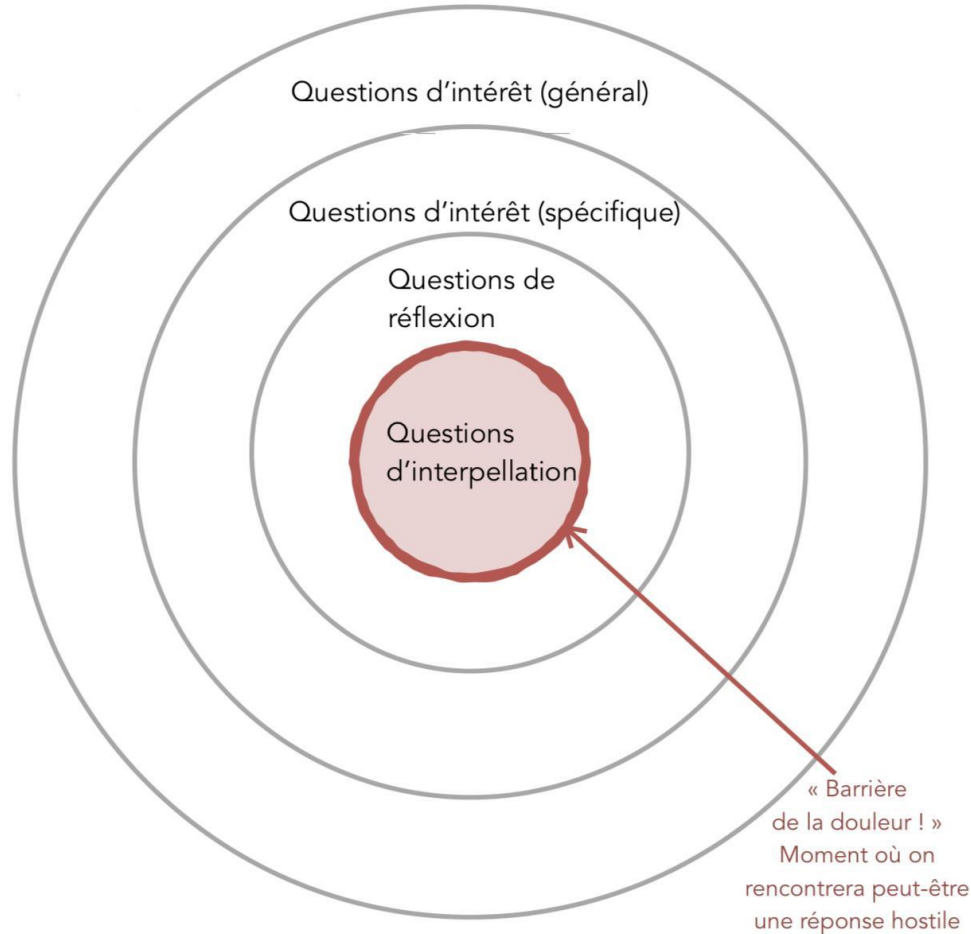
Questions d'intérêt (général)

Questions d'intérêt (spécifique)

Questions de réflexion

Questions d'interpellation

« Barrière de la douleur ! » Moment où on rencontrera peut-être une réponse hostile